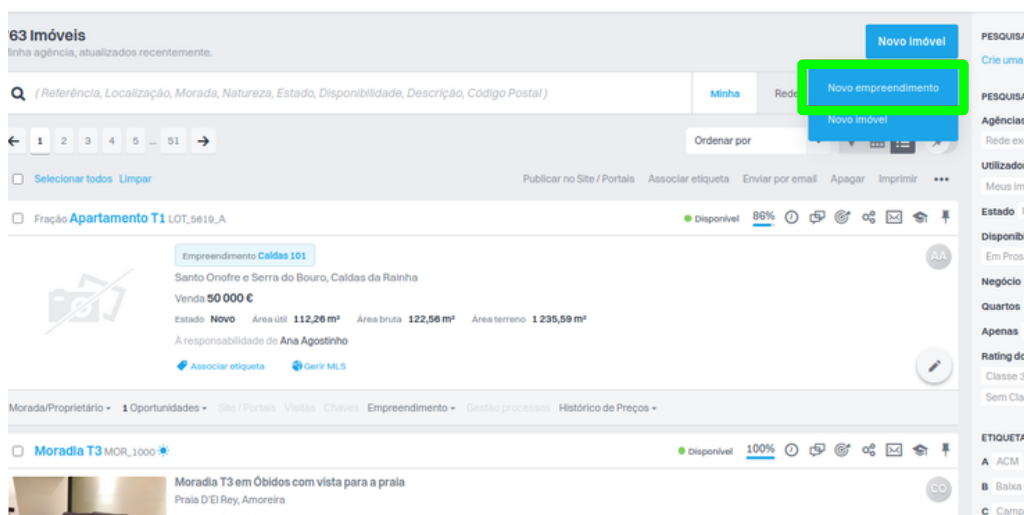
763 Imóveis
Minha agência, atualizados recentemente.

Novo imóvel

Novo empreendimento
Novo imóvel

( Referência, Localização, Morada, Natureza, Estado, Disponibilidade, Descrição, Código Postal )

Minha Rede

← 1 2 3 4 5 ... 51 →

Ordenar por

Selecionar todos Limpar

Publicar no Site / Portais Associar etiqueta Enviar por email Apagar Imprimir •••

Fração Apartamento T1 LOT_5619_A

Disponível 86%

Empreendimento Caldas 101

Santo Onofre e Serra do Bouro, Caldas da Rainha

Venda 50 000 €

Estado Novo Área útil 112,26 m² Área bruta 122,56 m² Área terreno 1 235,59 m²

À responsabilidade de Ana Agostinho

Associar etiqueta Gerir MLS

AA

Morada/Proprietário ▾ 1 Oportunidades ▾ Site / Portais Visitas Chaves Empreendimento ▾ Gestão processos Histórico de Preços ▾

Moradia T3 MOR_1000

Disponível 100%

Moradia T3 em Óbidos com vista para a praia

Praia D'El Rey, Amoreira

CO

PESQUISA
Crie uma

PESQUISA
Agências
Rede ex
Utilizado
Meus im
Estado
Disponibi
Em Pros
Negócio
Quartos
Apenas
Rating do
Classe 3
Sem Cla

ETIQUETA
A ACM
B Baixa
C Camp